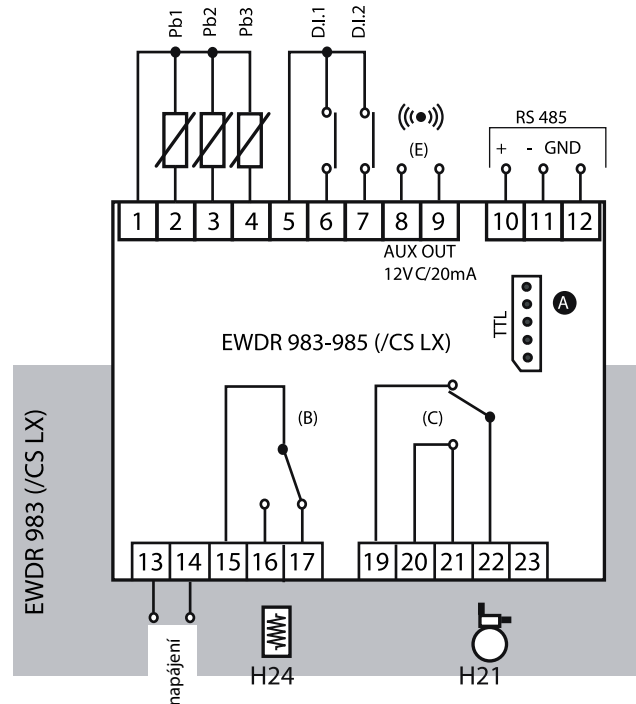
Pb1 Pb2 Pb3

D.I.1 D.I.2

(E)

RS 485

+ - GND

1 2 3 4 5 6 7 8 9 10 11 12

AUX OUT
12V C/20mA

TTL

A

EWDR 983-985 (/CS LX)

EWDR 983 (/CS LX)

(B)

(C)

13 14 15 16 17 19 20 21 22 23

napájení

H24

H21